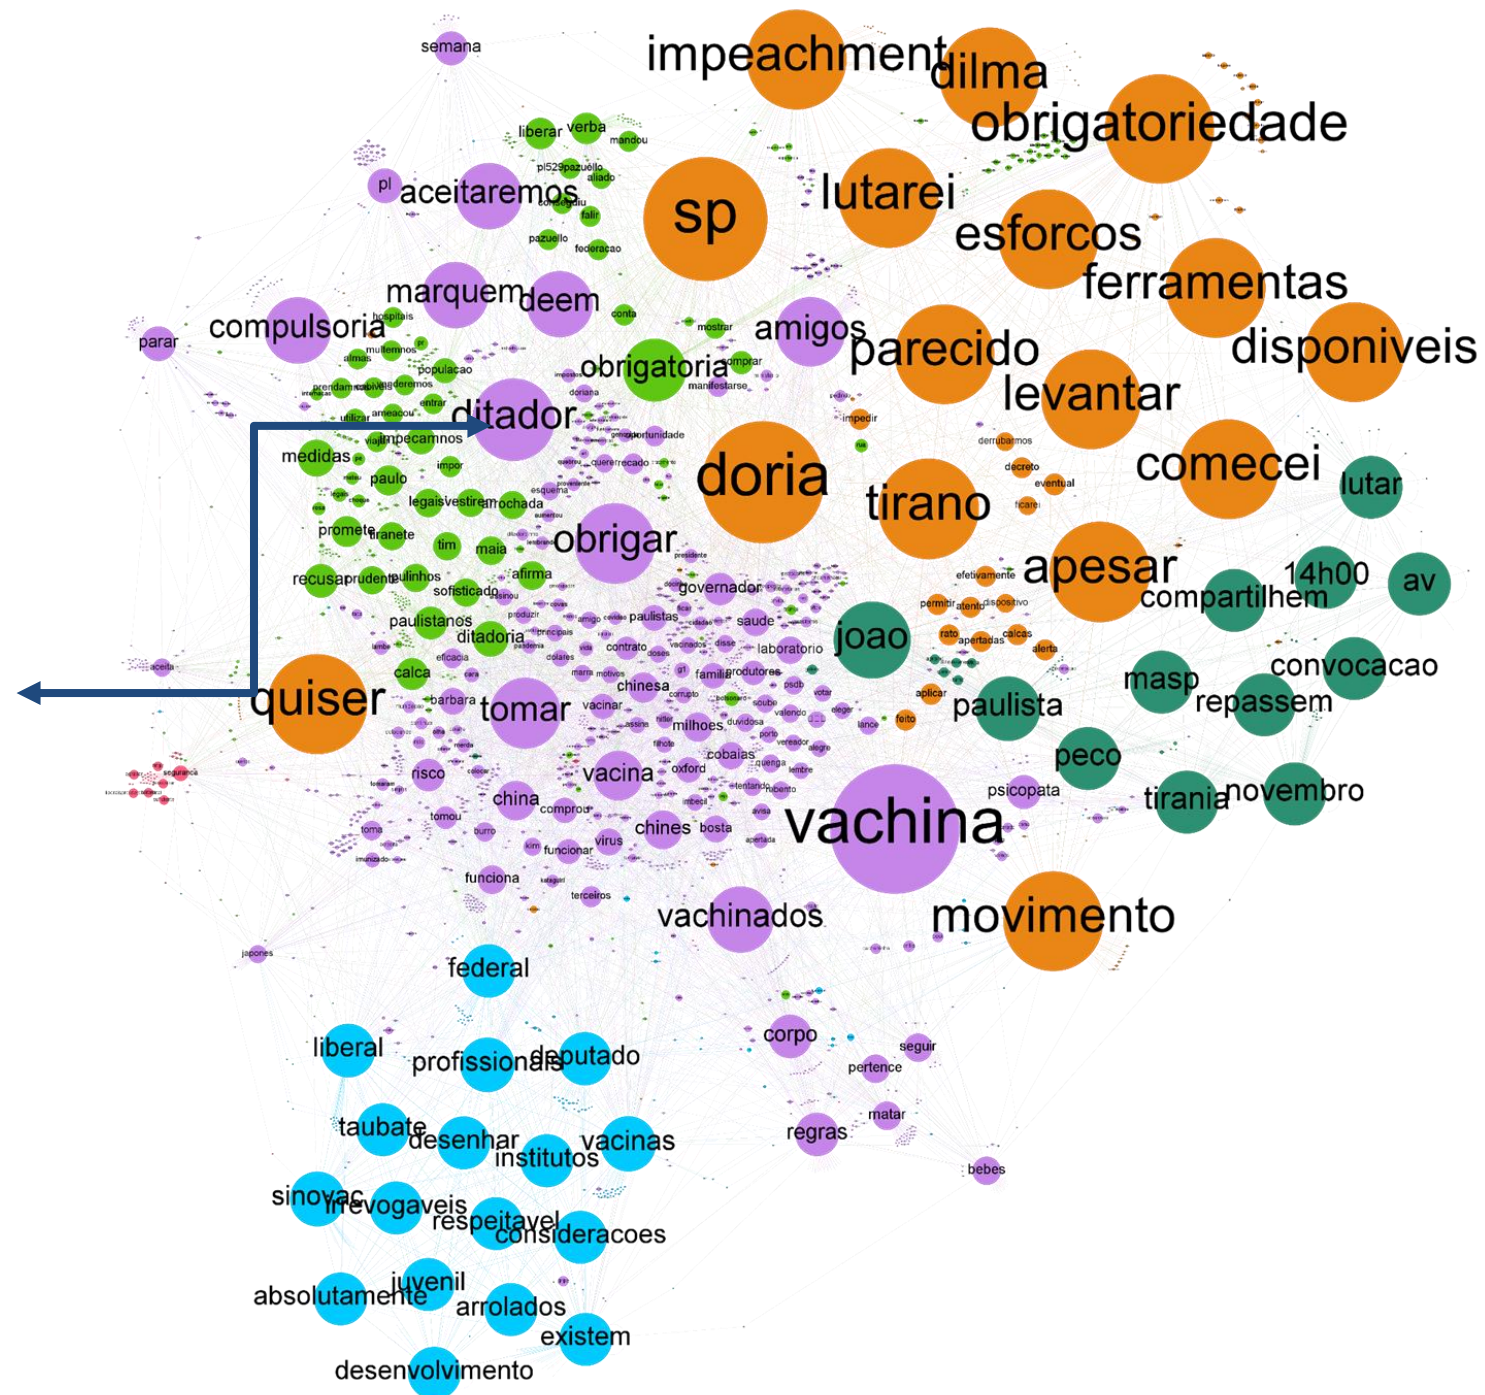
semana
impeachment
dilma
obrigatoriedade
liberar
verba
mandou
pl529
pazuello
aliado
pl
aceitaremos
falir
sp
lutarei
pazuello
federacao
esforcos
ferramentas
marquem
deem
parar
compulsoria
hospitais
conta
mostrar
amigos
disponiveis
parecido
populacao
obrigatoria
comprar
manifestarse
levantar
ditador
impedir
impecamnos
oportunidade
derrubarmos
medidas
impor
decreto
comecei
paulo
doria
tirano
eventual
lutar
legais
vestirem
arrochada
esquema
ficarei
promete
tiranete
tim
maia
obrigar
presidente
recusar
prudente
paulinhos
afirma
efetivamente
apesar
14h00
av
sofisticado
governador
permitir
atento
dispositivo
compartilhem
paulistanos
paulistas
saude
ditadoria
laboratorio
joao
rato
apertadas
calcas
convocacao
eficacia
contrato
alerta
calca
familia
produtores
masp
chinesa
aplicar
repassem
barbara
tomar
vacinar
paulista
quiser
milhoes
feito
lance
cobaias
peco
risco
vacina
oxford
psicopata
china
tirania
novembro
comprou
chines
bosta
vachina
tomou
virus
funcionar
funciona
terceiros
vachinados
movimento
federal
liberal
profissionais
deputado
corpo
seguir
pertence
matar
taubate
desenhar
vacinas
institutos
regras
sinovac
irrevogaveis
respeitavel
consideracoes
bebes
absolutamente
juvenil
arrolados
existem
desenvolvimento